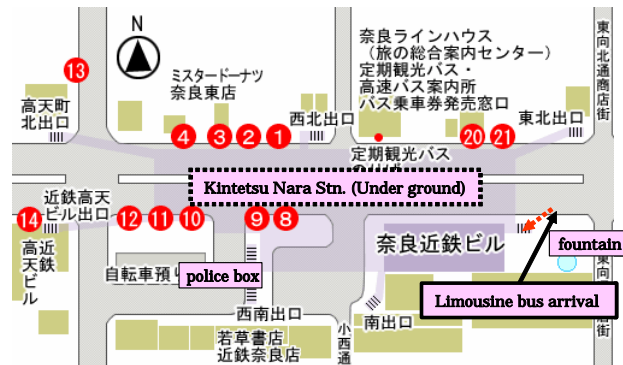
N

13

ミスタードーナツ
奈良東店

奈良ラインハウス
（旅の総合案内センター）
定期観光バス・
高速バス案内所
バス乗車券発売窓口

東向北通商店街

高天町
北出口

4 3 2 1

西北出口

20 21

東北出口

定期観光バス

Kintetsu Nara Stn. (Under ground)

近鉄高天
ビル出口

14

12 11 10

9 8

奈良近鉄ビル

fountain

高近天鉄ビル

自転車預り

police box

西南出口

小西通

南出口

Limousine bus arrival

東向南

若草書店
近鉄奈良店